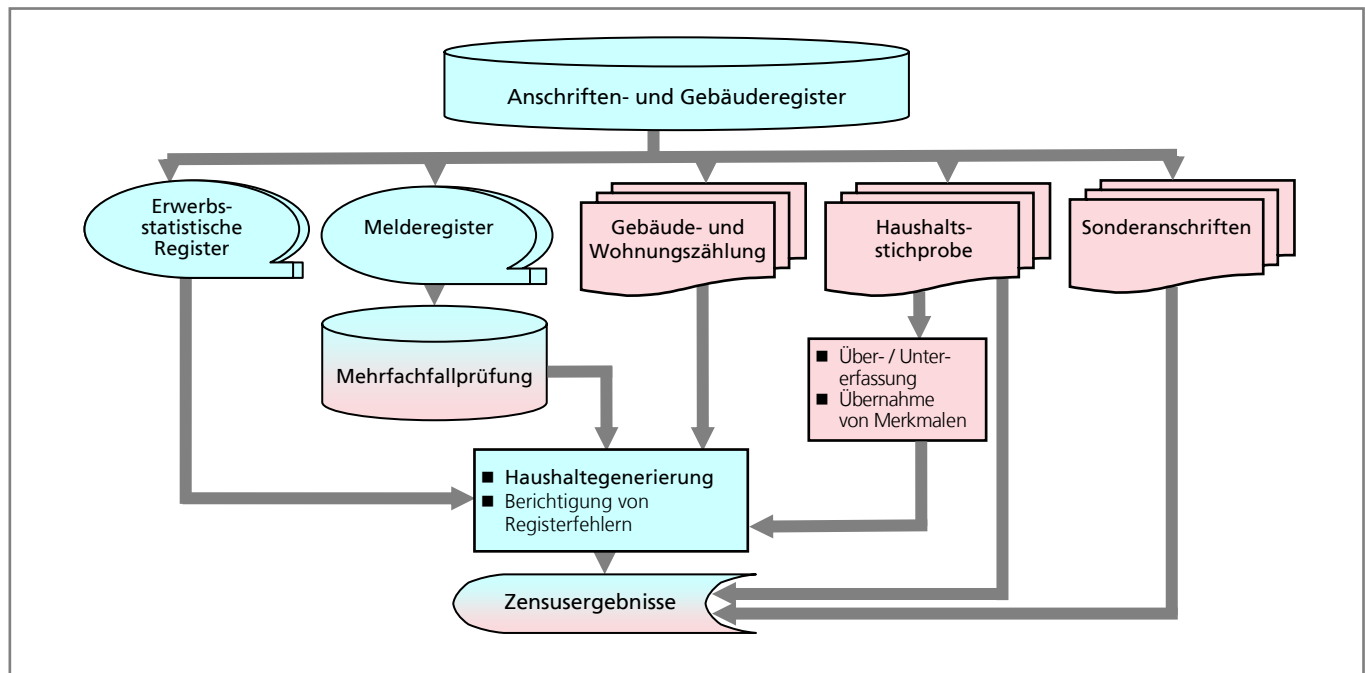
Anschriften- und Gebäuderegister

Erwerbsstatistische Register

Melderegister

Gebäude- und Wohnungszählung

Haushaltsstichprobe

Sonderanschriften

Mehrfachfallprüfung

■ Über- / Untererfassung
■ Übernahme von Merkmalen

■ Haushaltegenerierung
■ Berichtigung von Registerfehlern

Zensusergebnisse